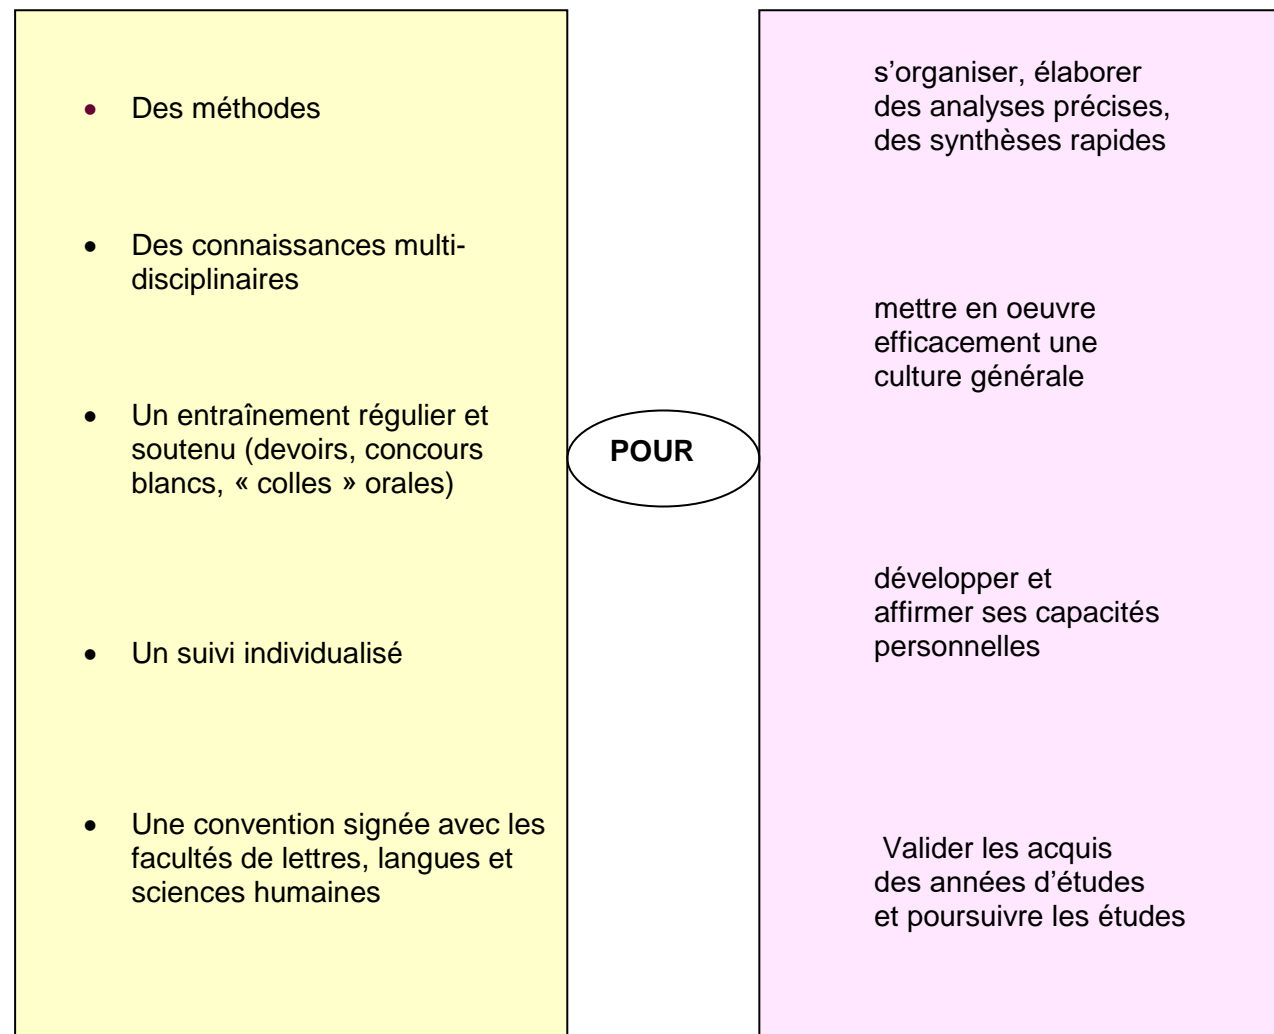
- Des méthodes

- Des connaissances multidisciplinaires

- Un entraînement régulier et soutenu (devoirs, concours blancs, « colles » orales)

- Un suivi individualisé

- Une convention signée avec les facultés de lettres, langues et sciences humaines

POUR

s'organiser, élaborer des analyses précises, des synthèses rapides

mettre en oeuvre efficacement une culture générale

développer et affirmer ses capacités personnelles

Valider les acquis des années d'études et poursuivre les études